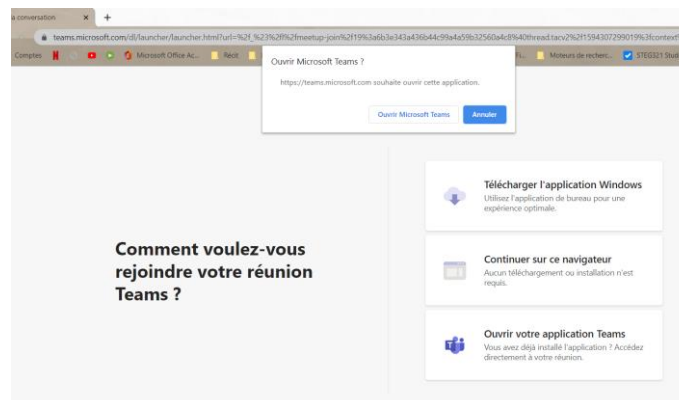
a conversation ×  +

teams.microsoft.com/dl/launcher/launcher.html?url=%2f_%23%2fl%2fmeetup-join%2f19%3a6b3e343a436b44c99a4a59b32560a4c8%40thread.tacv2%2f1594307290019%3fcontext

Comptes  Microsoft Office Ac...  Récit  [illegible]  Moteurs de recherc...  STEG321 Stu

Ouvrir Microsoft Teams ?

https://teams.microsoft.com souhaite ouvrir cette application.

Ouvrir Microsoft Teams  Annuler

Comment voulez-vous rejoindre votre réunion Teams ?

Télécharger l'application Windows
Utilisez l'application de bureau pour une expérience optimale.

Continuer sur ce navigateur
Aucun téléchargement ou installation n'est requis.

Ouvrir votre application Teams
Vous avez déjà installé l'application ? Accédez directement à votre réunion.